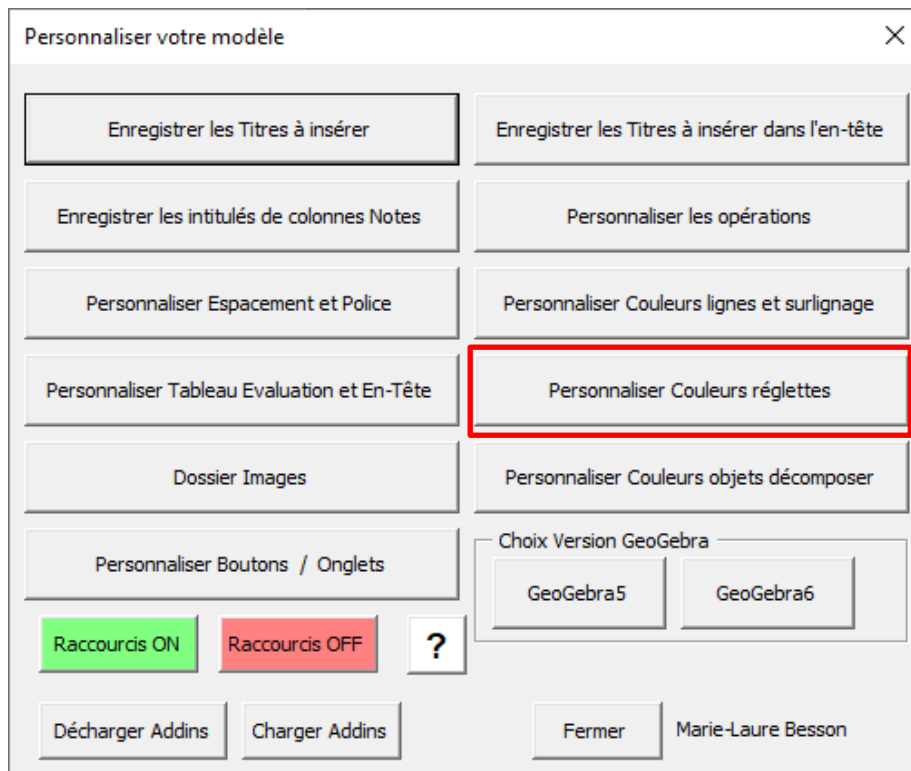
Personnaliser votre modèle

×

Enregistrer les Titres à insérer

Enregistrer les Titres à insérer dans l'en-tête

Enregistrer les intitulés de colonnes Notes

Personnaliser les opérations

Personnaliser Espacement et Police

Personnaliser Couleurs lignes et surlignage

Personnaliser Tableau Evaluation et En-Tête

Personnaliser Couleurs réglettes

Dossier Images

Personnaliser Couleurs objets décomposer

Personnaliser Boutons / Onglets

Choix Version GeoGebra

GeoGebra5

GeoGebra6

Raccourcis ON

Raccourcis OFF

?

Décharger Addins

Charger Addins

Fermer

Marie-Laure Besson